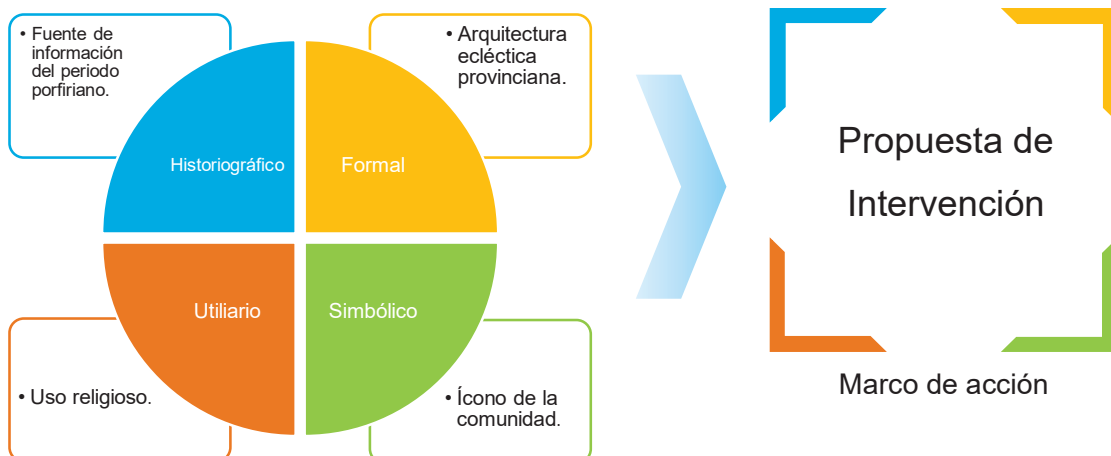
• Fuente de información del periodo porfiriano.

Historiográfico

• Arquitectura ecléctica provinciana.

Formal

Utiliario

• Uso religioso.

Simbólico

• Ícono de la comunidad.

Propuesta de Intervención

Marco de acción